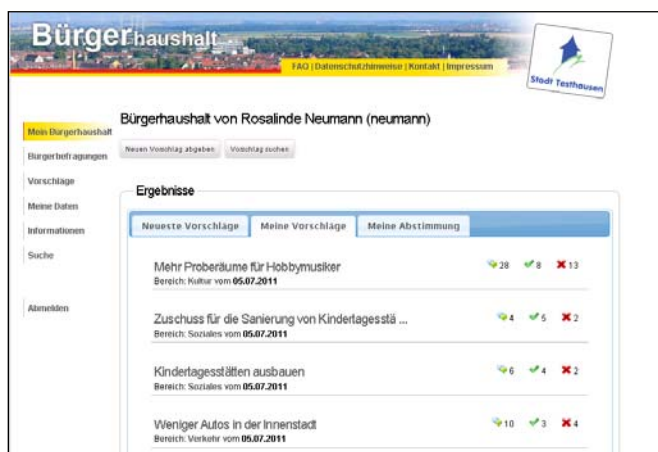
Bürgerhaushalt

FAQ | Datenschutzhinweise | Kontakt | Impressum

Stadt Testhausen

Mein Bürgerhaushalt
Bürgerbefragungen
Vorschläge
Meine Daten
Informationen
Suche

Abmelden

Bürgerhaushalt von Rosalinde Neumann (neumann)

Neuen Vorschlag abgeben
Vorschlag suchen

Ergebnisse

Neueste Vorschläge
Meine Vorschläge
Meine Abstimmung

Mehr Proberäume für Hobbymusiker
Bereich: Kultur vom 05.07.2011
28 8 13

Zuschuss für die Sanierung von Kindertagesstä ...
Bereich: Soziales vom 05.07.2011
4 5 2

Kindertagesstätten ausbauen
Bereich: Soziales vom 05.07.2011
6 4 2

Weniger Autos in der Innenstadt
Bereich: Verkehr vom 05.07.2011
10 3 4